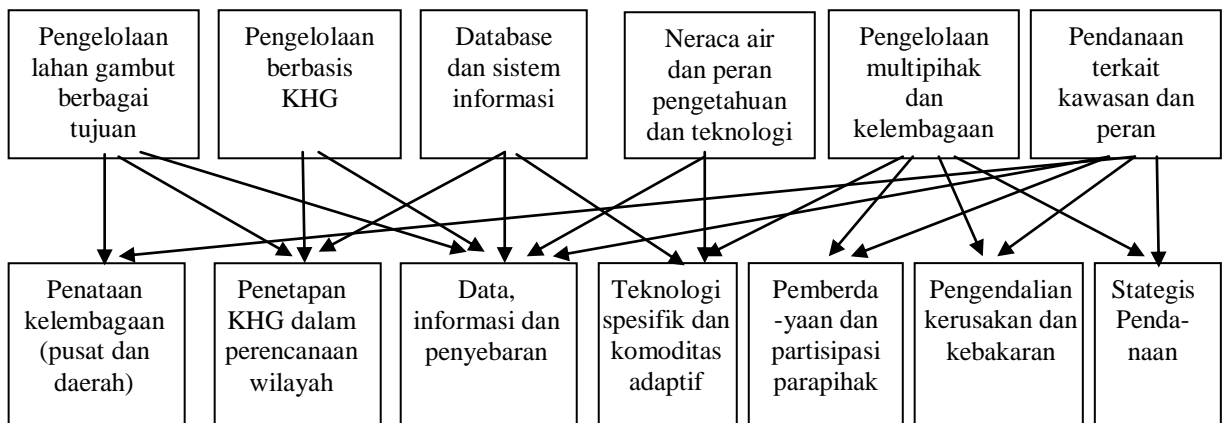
Pengelolaan lahan gambut berbagai tujuan

Pengelolaan berbasis KHG

Database dan sistem informasi

Neraca air dan peran pengetahuan dan teknologi

Pengelolaan multipihak dan kelembagaan

Pendanaan terkait kawasan dan peran

Penataan kelembagaan (pusat dan daerah)

Penetapan KHG dalam perencanaan wilayah

Data, informasi dan penyebaran

Teknologi spesifik dan komoditas adaptif

Pemberda-yaan dan partisipasi parapihak

Pengendalian kerusakan dan kebakaran

Stategis Pendanaan